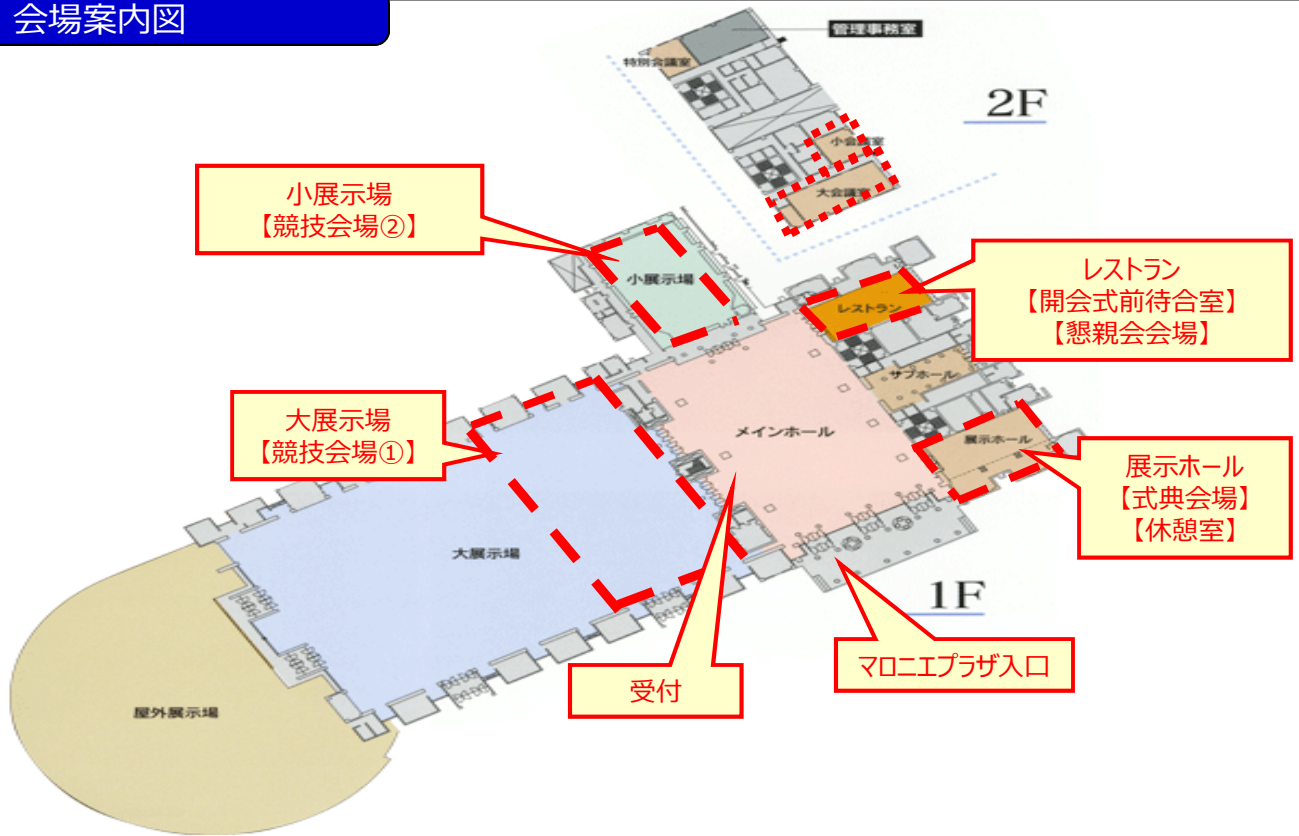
会場案内図

管理事務室

特別会議室

2F

小会議室

大会議室

小展示場
【競技会場②】

小展示場

レストラン
【開会式前待合室】
【懇親会会場】

レストラン

サブホール

大展示場
【競技会場①】

メインホール

展示ホール

展示ホール
【式典会場】
【休憩室】

大展示場

1F

マロニエプラザ入口

受付

屋外展示場